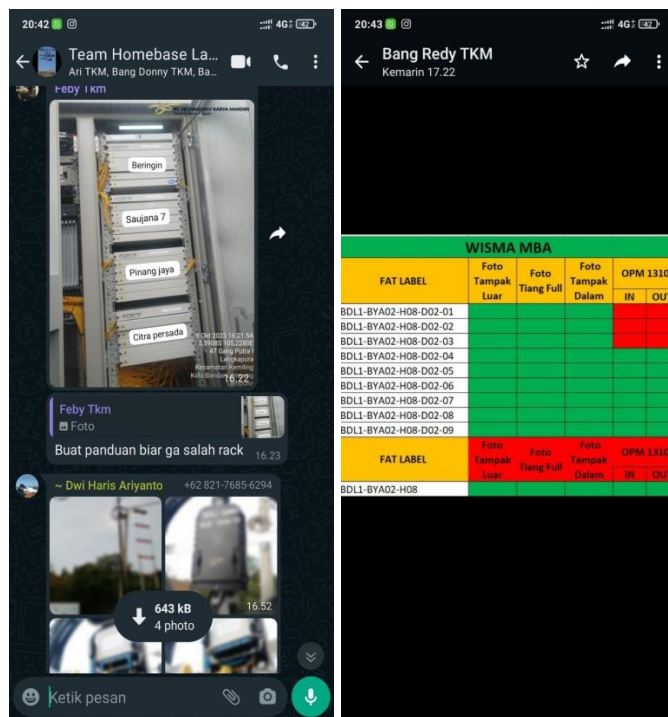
20:42 4G 42

Team Homebase La...
Ari TKM, Bang Donny TKM, Ba...

Feby Tkm

Beringin
Saujana 7
Pinang jaya
Citra persada

9 Okt 2023 16.21.56
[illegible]
47 Gang Putra I
Langkapura
Kecamatan Kemiling
Kota Bandar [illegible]

16.22

Feby Tkm
Foto
Buat panduan biar ga salah rack 16.23

~ Dwi Haris Ariyanto +62 821-7685-6294

16.52
643 kB
4 photo

Ketik pesan

20:43 4G 42

Bang Redy TKM
Kemarin 17.22

WISMA MBA

| FAT LABEL | Foto Tampak Luar | Foto Tiang Full | Foto Tampak Dalam | OPM 1310 IN | OPM 1310 OUT |
|---|---|---|---|---|---|
| BDL1-BYA02-H08-D02-01 | | | | | |
| BDL1-BYA02-H08-D02-02 | | | | | |
| BDL1-BYA02-H08-D02-03 | | | | | |
| BDL1-BYA02-H08-D02-04 | | | | | |
| BDL1-BYA02-H08-D02-05 | | | | | |
| BDL1-BYA02-H08-D02-06 | | | | | |
| BDL1-BYA02-H08-D02-07 | | | | | |
| BDL1-BYA02-H08-D02-08 | | | | | |
| BDL1-BYA02-H08-D02-09 | | | | | |

| FAT LABEL | Foto Tampak Luar | Foto Tiang Full | Foto Tampak Dalam | OPM 1310 IN | OPM 1310 OUT |
|---|---|---|---|---|---|
| BDL1-BYA02-H08 | | | | | |